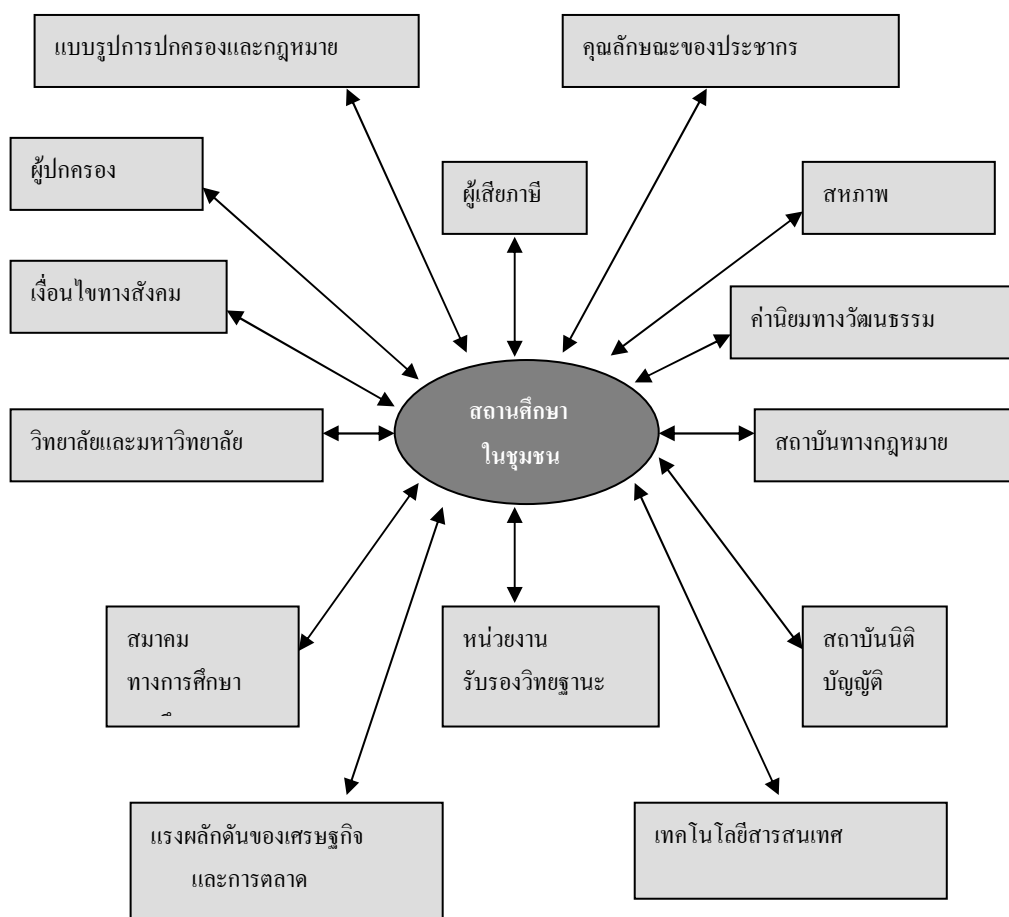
แบบรูปการปกครองและกฎหมาย

คุณลักษณะของประชากร

ผู้ปกครอง

ผู้เสียภาษี

สหภาพ

เงื่อนไขทางสังคม

ค่านิยมทางวัฒนธรรม

วิทยาลัยและมหาวิทยาลัย

สถานศึกษา ในชุมชน

สถาบันทางกฎหมาย

สมาคม ทางการศึกษา

หน่วยงาน รับรองวิทยฐานะ

สถาบันนิติ บัญญัติ

แรงผลักดันของเศรษฐกิจ และการตลาด

เทคโนโลยีสารสนเทศ